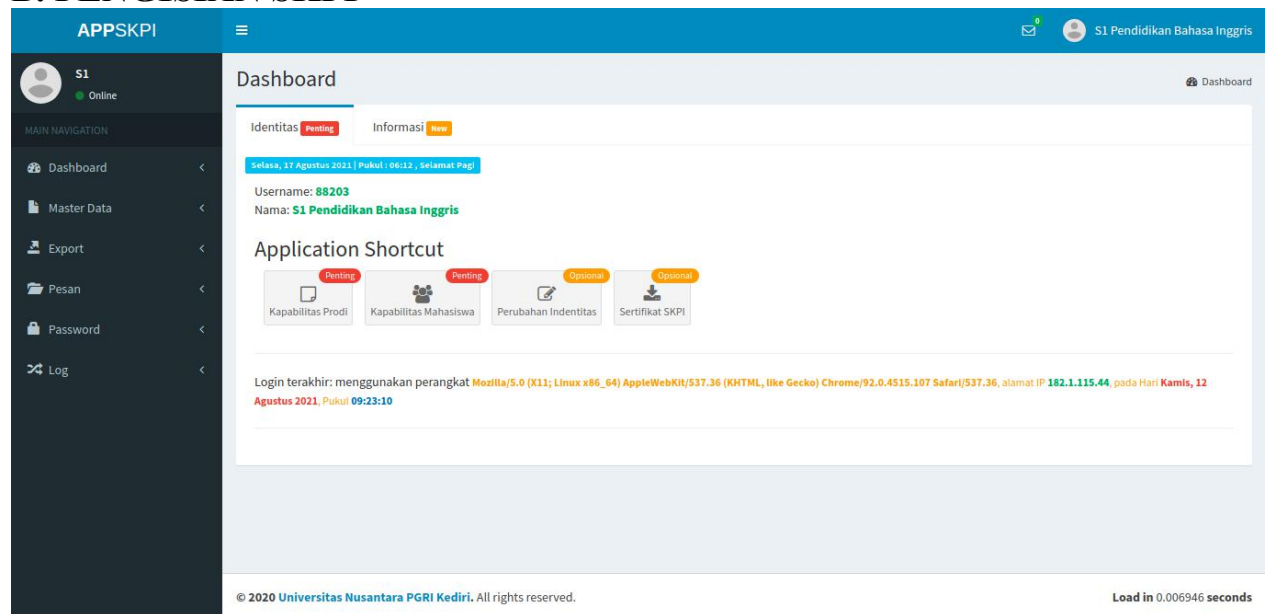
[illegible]

APPSKPI

0

S1 Pendidikan Bahasa Inggris

S1
Online

MAIN NAVIGATION

Dashboard

Master Data

Export

Pesan

Password

Log

Dashboard

Dashboard

Identitas Penting

Informasi New

Selasa, 17 Agustus 2021 | Pukul : 06:12 , Selamat Pagi

Username: 88203
Nama: S1 Pendidikan Bahasa Inggris

Application Shortcut

Penting
Kapabilitas Prodi

Penting
Kapabilitas Mahasiswa

Opsional
Perubahan Indentitas

Opsional
Sertifikat SKPI

Login terakhir: menggunakan perangkat Mozilla/5.0 (X11; Linux x86_64) AppleWebKit/537.36 (KHTML, like Gecko) Chrome/92.0.4515.107 Safari/537.36, alamat IP 182.1.115.44, pada Hari Kamis, 12 Agustus 2021, Pukul 09:23:10

© 2020 Universitas Nusantara PGRI Kediri. All rights reserved.

Load in 0.006946 seconds